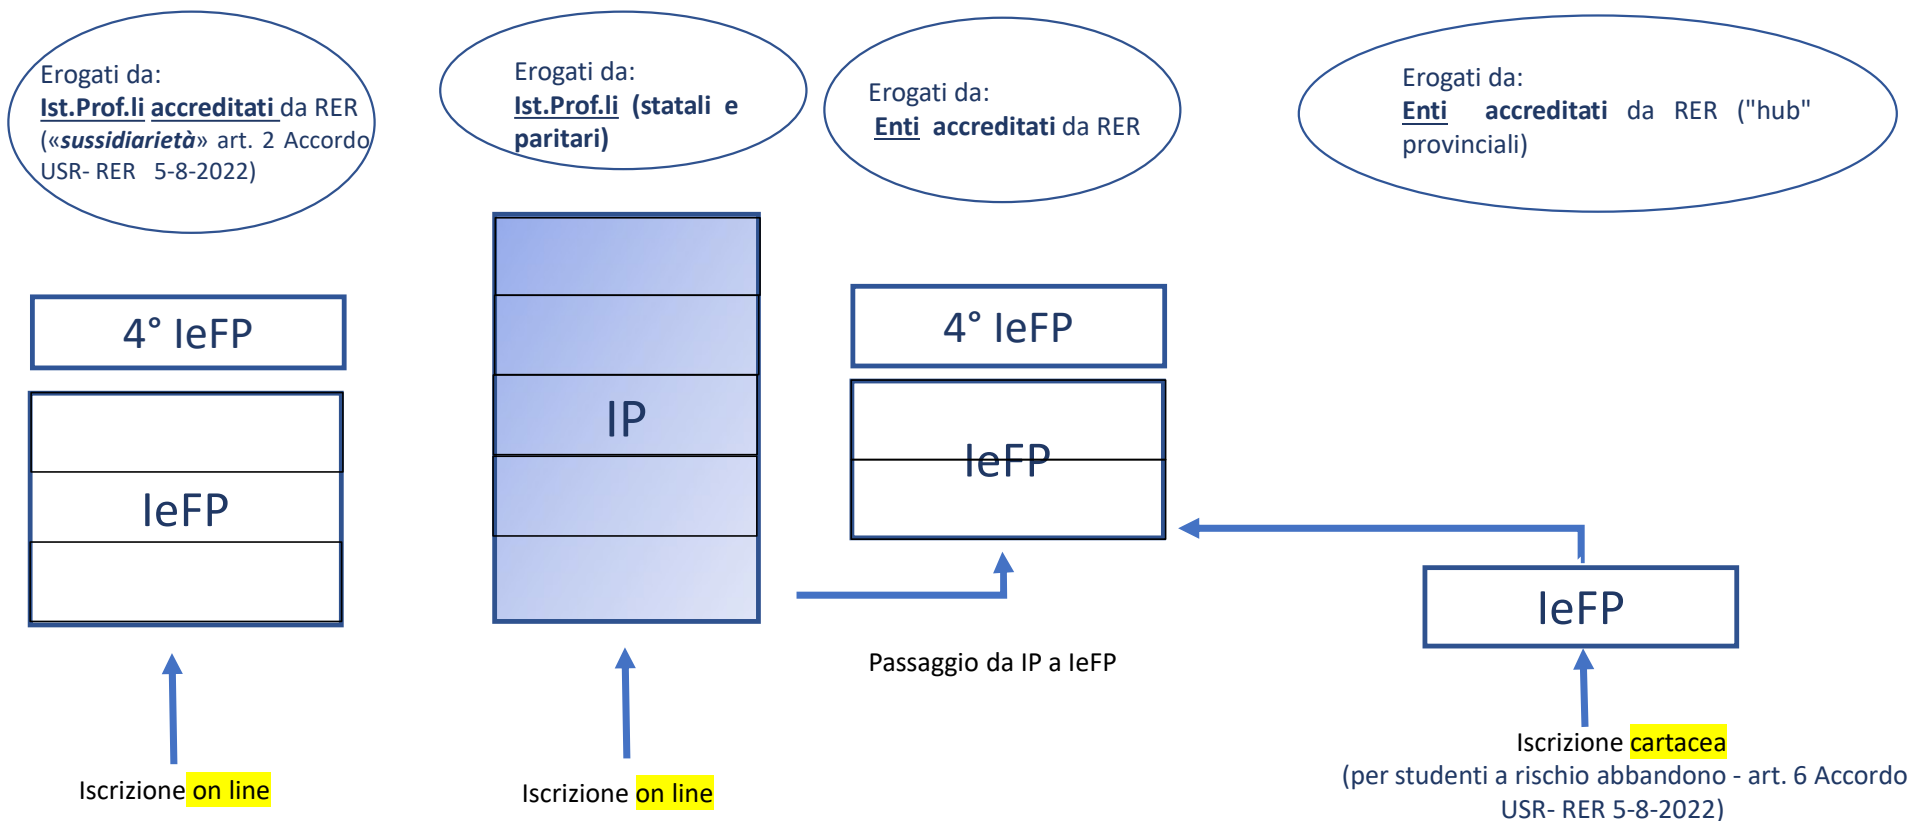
Erogati da:
Ist.Prof.li accreditati da RER («sussidiarietà» art. 2 Accordo USR- RER 5-8-2022)

Erogati da:
Ist.Prof.li (statali e paritari)

Erogati da:
Enti accreditati da RER

Erogati da:
Enti accreditati da RER ("hub" provinciali)

4° IeFP

IeFP

IP

4° IeFP

IeFP

IeFP

Passaggio da IP a IeFP

Iscrizione on line

Iscrizione on line

Iscrizione cartacea
(per studenti a rischio abbandono - art. 6 Accordo USR- RER 5-8-2022)